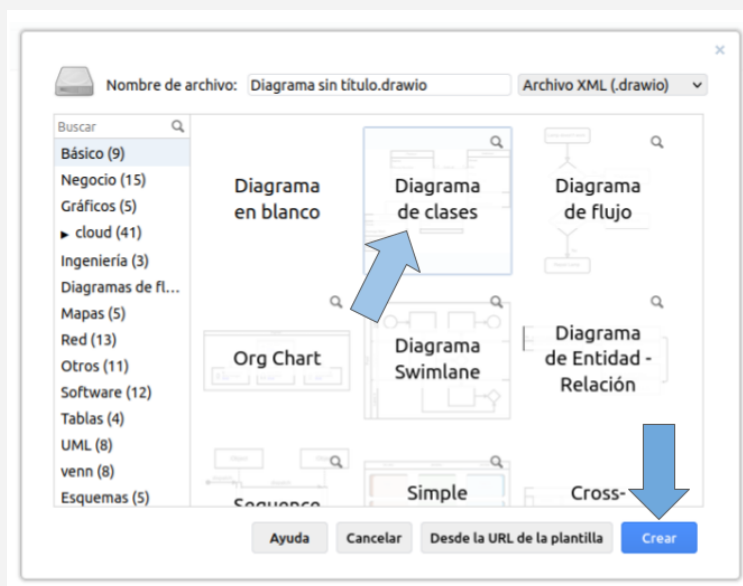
×

Nombre de archivo: Diagrama sin título.drawio Archivo XML (.drawio)

Buscar

Básico (9)
Negocio (15)
Gráficos (5)
▸ cloud (41)
Ingeniería (3)
Diagramas de fl…
Mapas (5)
Red (13)
Otros (11)
Software (12)
Tablas (4)
UML (8)
venn (8)
Esquemas (5)

Diagrama en blanco

Diagrama de clases

Diagrama de flujo

Org Chart

Diagrama Swimlane

Diagrama de Entidad - Relación

Sequence

Simple

Cross-

Ayuda Cancelar Desde la URL de la plantilla Crear